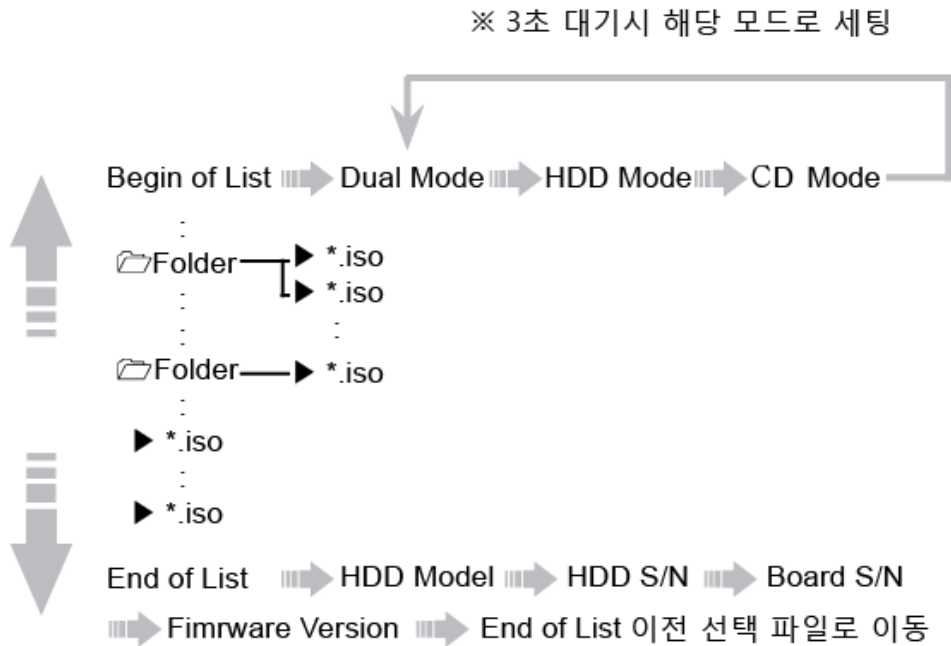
※ 3초 대기시 해당 모드로 세팅

Begin of List Dual Mode HDD Mode CD Mode

Folder *.iso
*.iso

Folder *.iso

*.iso

*.iso

End of List HDD Model HDD S/N Board S/N
Fimrware Version End of List 이전 선택 파일로 이동